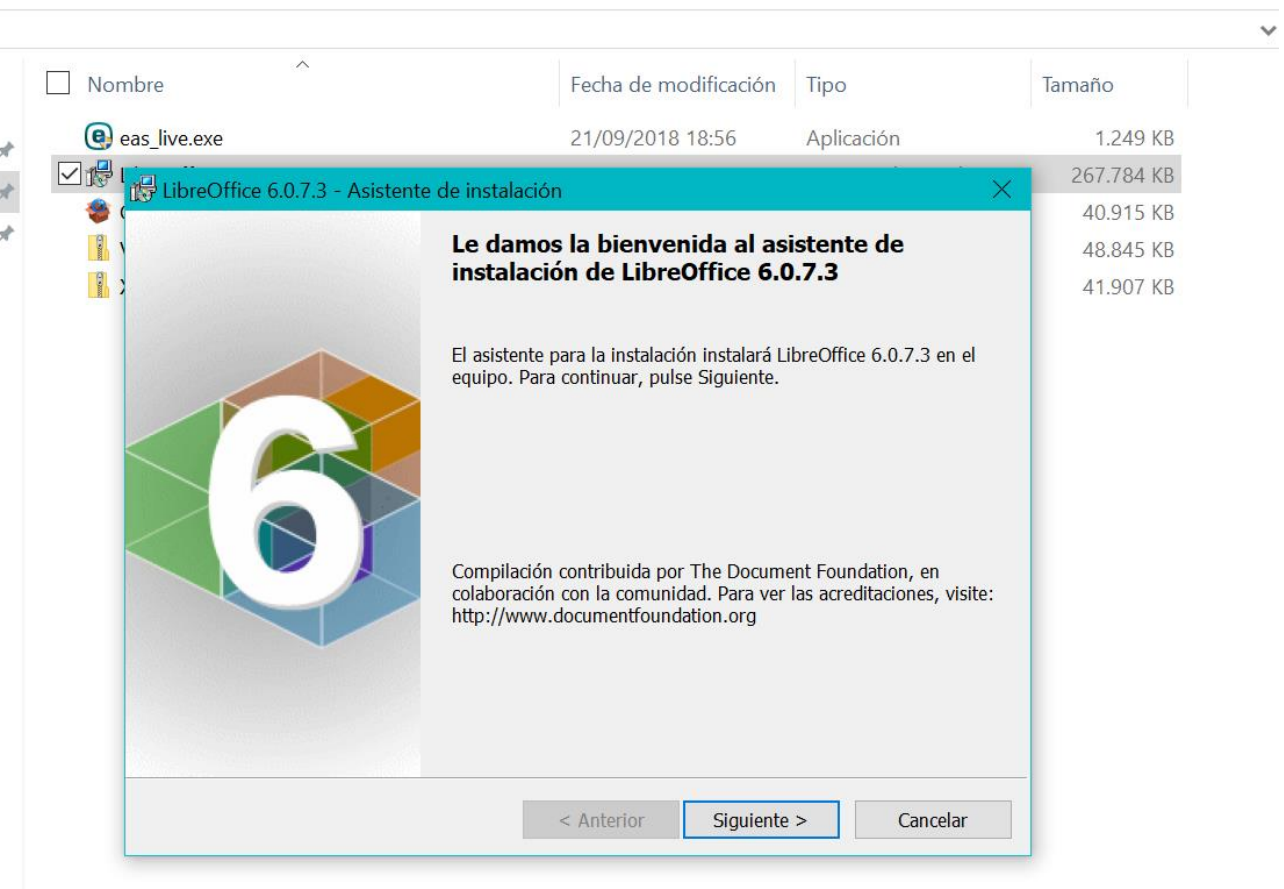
| Nombre | Fecha de modificación | Tipo | Tamaño |
|---|---|---|---|
| eas_live.exe | 21/09/2018 18:56 | Aplicación | 1.249 KB |
| L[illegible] | | | 267.784 KB |
| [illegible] | | | 40.915 KB |
| V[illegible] | | | 48.845 KB |
| X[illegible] | | | 41.907 KB |

LibreOffice 6.0.7.3 - Asistente de instalación

6

Le damos la bienvenida al asistente de instalación de LibreOffice 6.0.7.3

El asistente para la instalación instalará LibreOffice 6.0.7.3 en el equipo. Para continuar, pulse Siguiente.

Compilación contribuida por The Document Foundation, en colaboración con la comunidad. Para ver las acreditaciones, visite: http://www.documentfoundation.org

< Anterior
Siguiente >
Cancelar